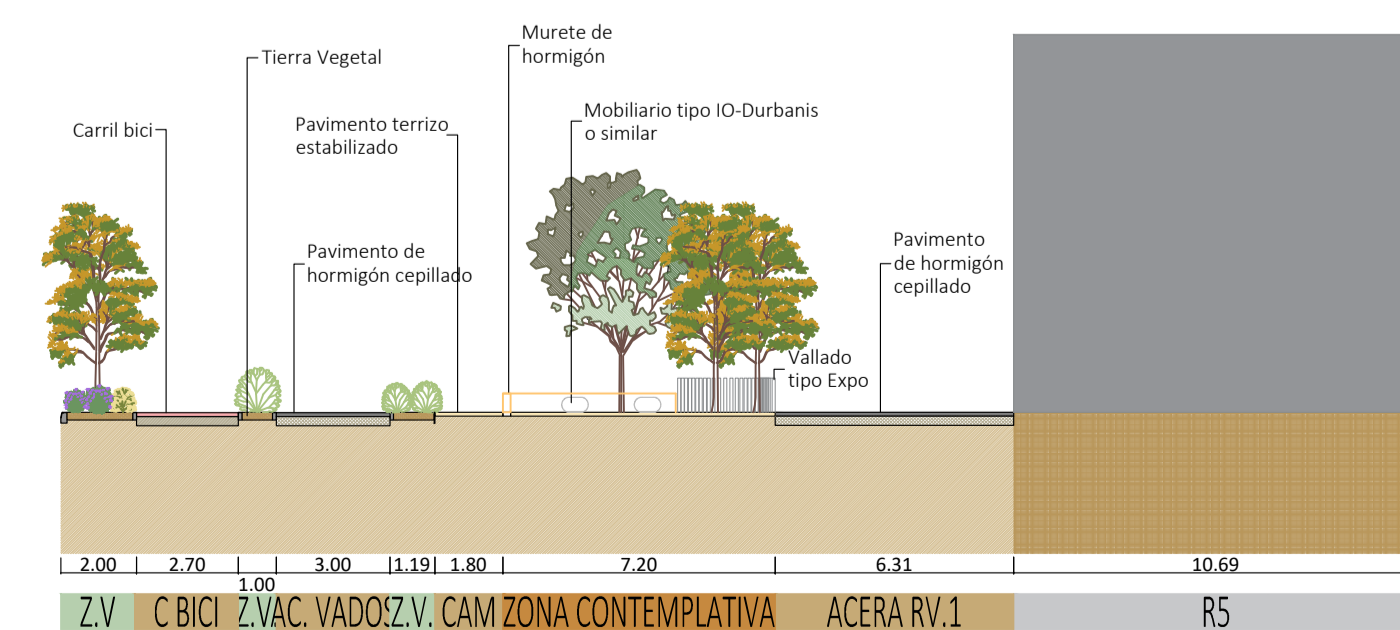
Murete de hormigón

Tierra Vegetal

Mobiliario tipo IO-Durbanis o similar

Carril bici

Pavimento terrizo estabilizado

Pavimento de hormigón cepillado

Pavimento de hormigón cepillado

Vallado tipo Expo

2.00 2.70 1.00 3.00 1.19 1.80 7.20 6.31 10.69

Z.V C BICI Z.V AC. VADOS Z.V. CAM ZONA CONTEMPLATIVA ACERA RV.1 R5